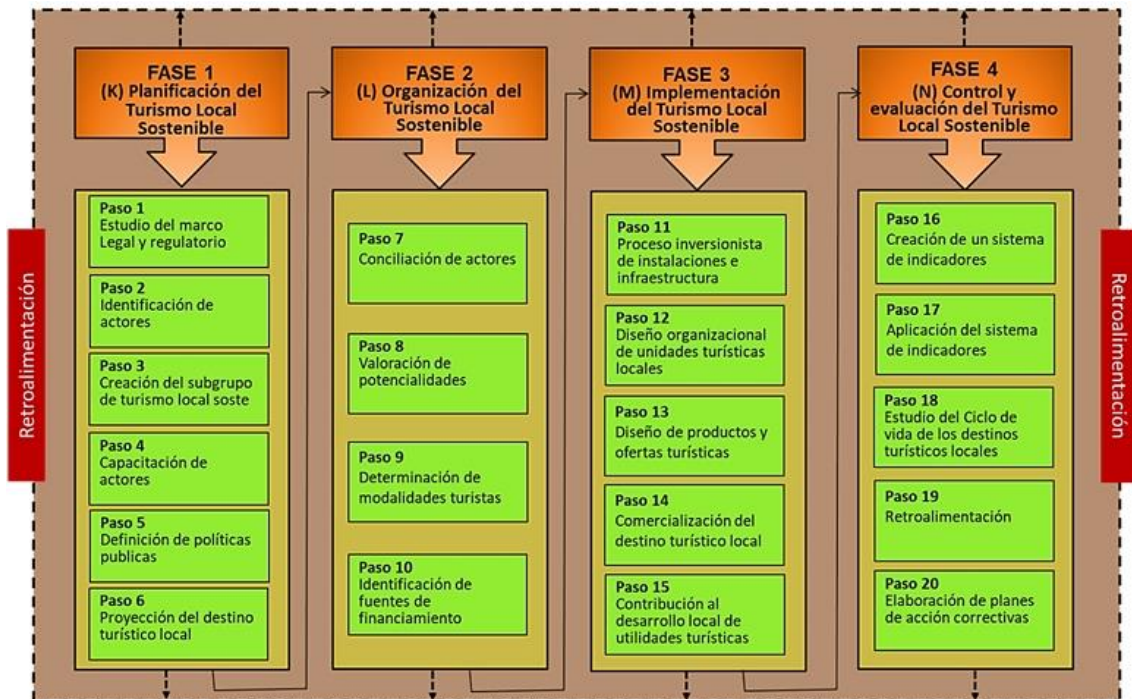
Retroalimentación

FASE 1
(K) Planificación del Turismo Local Sostenible

Paso 1
Estudio del marco Legal y regulatorio

Paso 2
Identificación de actores

Paso 3
Creación del subgrupo de turismo local soste

Paso 4
Capacitación de actores

Paso 5
Definición de políticas publicas

Paso 6
Proyección del destino turístico local

FASE 2
(L) Organización del Turismo Local Sostenible

Paso 7
Conciliación de actores

Paso 8
Valoración de potencialidades

Paso 9
Determinación de modalidades turistas

Paso 10
Identificación de fuentes de financiamiento

FASE 3
(M) Implementación del Turismo Local Sostenible

Paso 11
Proceso inversionista de instalaciones e infraestructura

Paso 12
Diseño organizacional de unidades turísticas locales

Paso 13
Diseño de productos y ofertas turísticas

Paso 14
Comercialización del destino turístico local

Paso 15
Contribución al desarrollo local de utilidades turísticas

FASE 4
(N) Control y evaluación del Turismo Local Sostenible

Paso 16
Creación de un sistema de indicadores

Paso 17
Aplicación del sistema de indicadores

Paso 18
Estudio del Ciclo de vida de los destinos turísticos locales

Paso 19
Retroalimentación

Paso 20
Elaboración de planes de acción correctivas

Retroalimentación